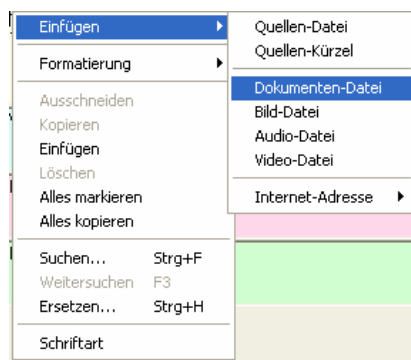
Einfügen
Formatierung
Ausschneiden
Kopieren
Einfügen
Löschen
Alles markieren
Alles kopieren
Suchen... Strg+F
Weitersuchen F3
Ersetzen... Strg+H
Schriftart

Quellen-Datei
Quellen-Kürzel
Dokumenten-Datei
Bild-Datei
Audio-Datei
Video-Datei
Internet-Adresse